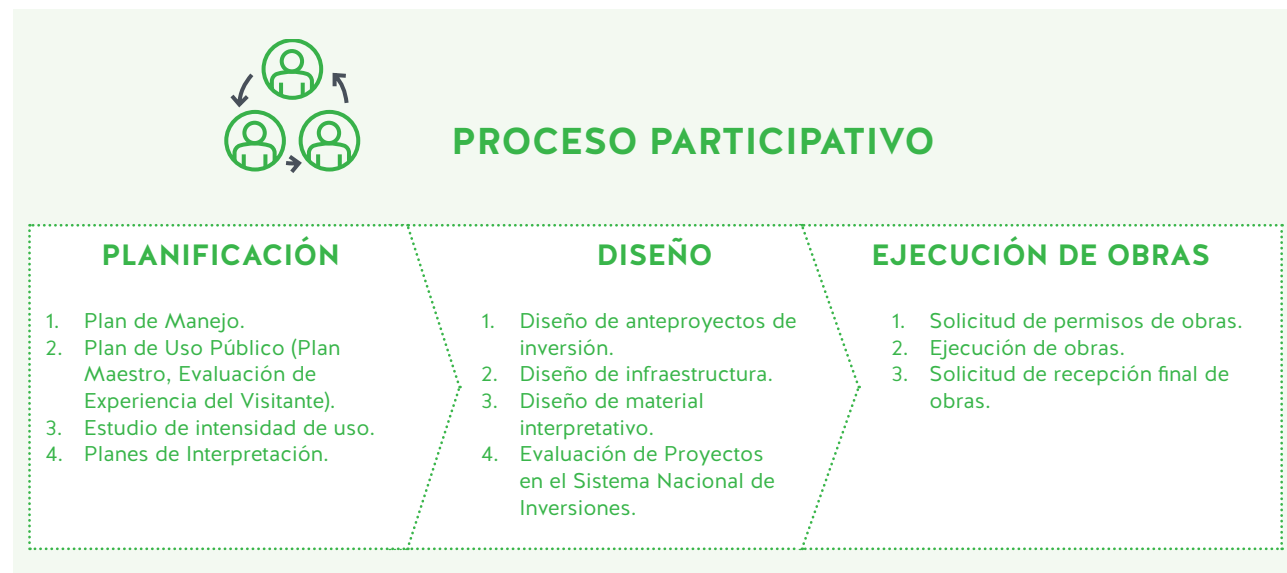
PROCESO PARTICIPATIVO

PLANIFICACIÓN

1. Plan de Manejo.
2. Plan de Uso Público (Plan Maestro, Evaluación de Experiencia del Visitante).
3. Estudio de intensidad de uso.
4. Planes de Interpretación.

DISEÑO

1. Diseño de anteproyectos de inversión.
2. Diseño de infraestructura.
3. Diseño de material interpretativo.
4. Evaluación de Proyectos en el Sistema Nacional de Inversiones.

EJECUCIÓN DE OBRAS

1. Solicitud de permisos de obras.
2. Ejecución de obras.
3. Solicitud de recepción final de obras.